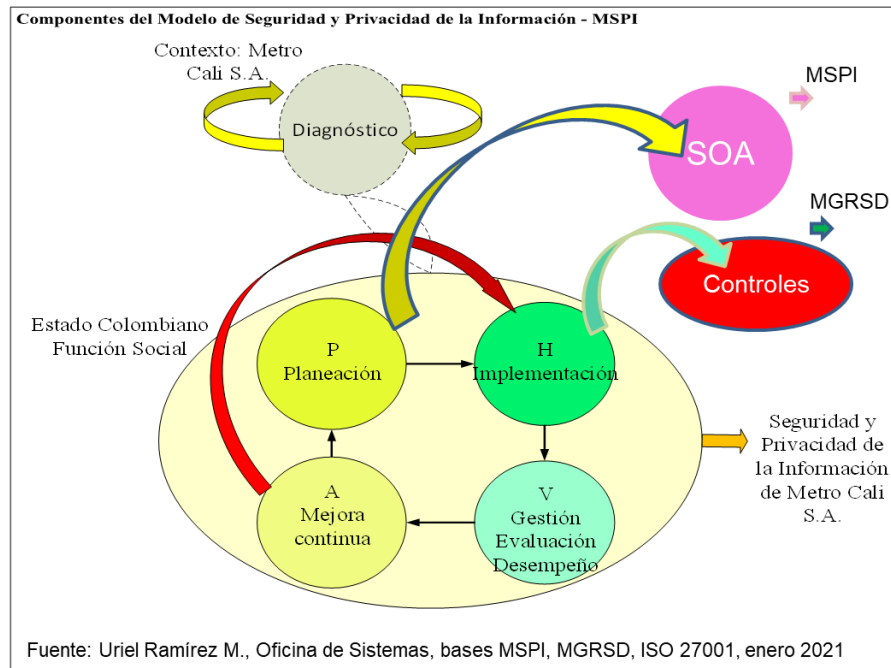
Componentes del Modelo de Seguridad y Privacidad de la Información - MSPI

Contexto: Metro Cali S.A.

Diagnóstico

MSPI

SOA

MGRSD

Controles

Estado Colombiano Función Social

P
Planeación

H
Implementación

Seguridad y Privacidad de la Información de Metro Cali S.A.

A
Mejora continua

V
Gestión Evaluación Desempeño

Fuente: Uriel Ramírez M., Oficina de Sistemas, bases MSPI, MGRSD, ISO 27001, enero 2021